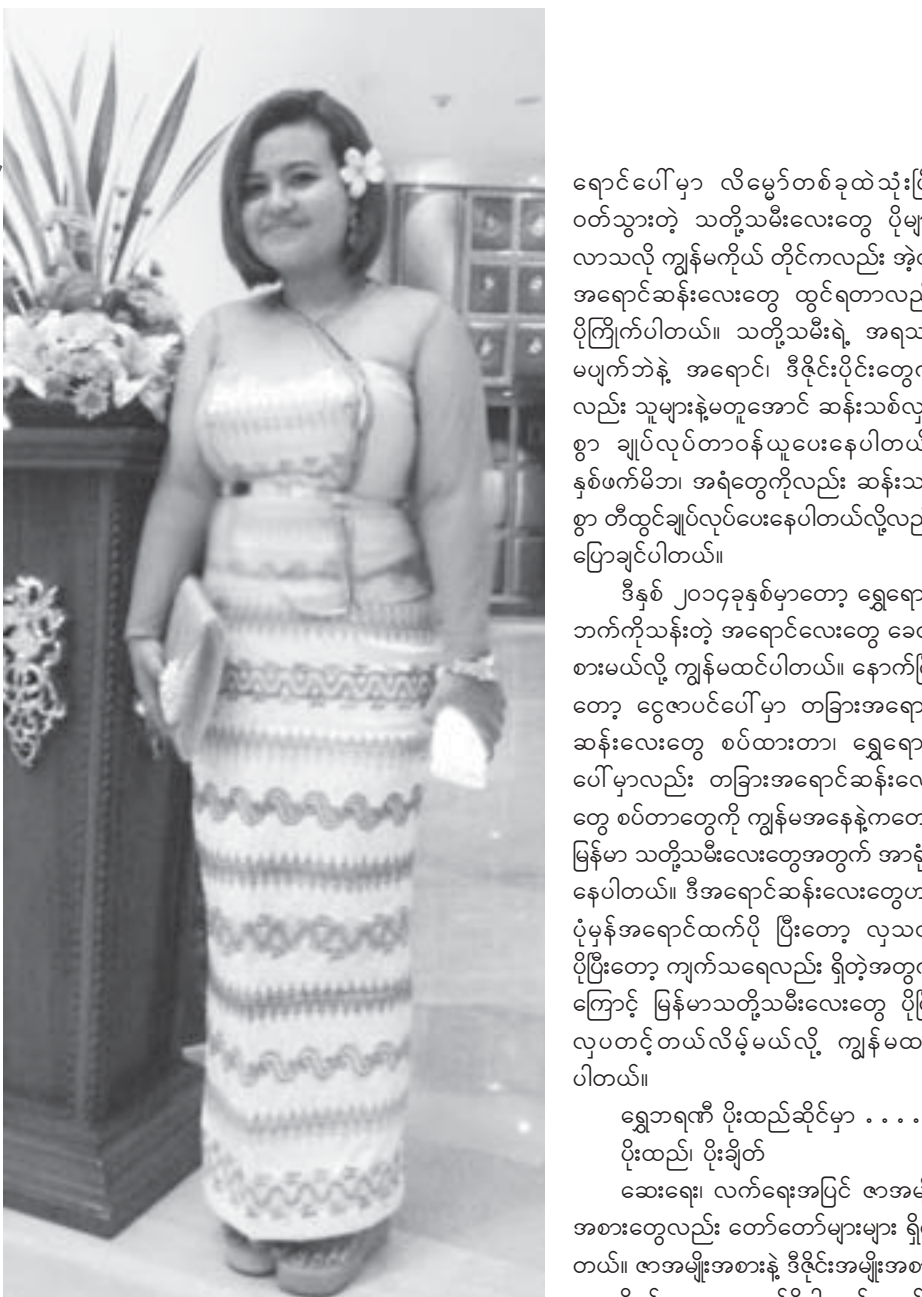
ရောင်ပေါ်မှာ လိမ္မော်တစ်ခုထဲသုံး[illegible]
ဝတ်သွားတဲ့ သတို့သမီးလေးတွေ ပိုမျ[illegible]
လာသလို ကျွန်မကိုယ် တိုင်ကလည်း အဲ့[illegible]
အရောင်ဆန်းလေးတွေ ထွင်ရတာလည်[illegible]
ပိုကြိုက်ပါတယ်။ သတို့သမီးရဲ့ အရသ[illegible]
မပျက်ဘဲနဲ့ အရောင်၊ ဒီဇိုင်းပိုင်းတွေ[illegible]
လည်း သူများနဲ့မတူအောင် ဆန်းသစ်လ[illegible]
စွာ ချုပ်လုပ်တာဝန်ယူပေးနေပါတယ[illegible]
နှစ်ဖက်မိဘ၊ အရံတွေကိုလည်း ဆန်းသ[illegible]
စွာ တီထွင်ချုပ်လုပ်ပေးနေပါတယ်လို့လည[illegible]
ပြောချင်ပါတယ်။

ဒီနှစ် ၂၀၁၄ခုနှစ်မှာတော့ ရွှေရော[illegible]
ဘက်ကိုသန်းတဲ့ အရောင်လေးတွေ ခေ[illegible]
စားမယ်လို့ ကျွန်မထင်ပါတယ်။ နောက်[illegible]
တော့ ငွေဇာပင်ပေါ်မှာ တခြားအရော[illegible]
ဆန်းလေးတွေ စပ်ထားတာ၊ ရွှေရော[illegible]
ပေါ်မှာလည်း တခြားအရောင်ဆန်းလေ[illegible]
တွေ စပ်တာတွေကို ကျွန်မအနေနဲ့ကတေ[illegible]
မြန်မာ သတို့သမီးလေးတွေအတွက် အာ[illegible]
နေပါတယ်။ ဒီအရောင်ဆန်းလေးတွေဟ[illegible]
ပုံမှန်အရောင်ထက်ပို ပြီးတော့ လှသ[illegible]
ပိုပြီးတော့ ကျက်သရေလည်း ရှိတဲ့အတွ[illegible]
ကြောင့် မြန်မာသတို့သမီးလေးတွေ ပို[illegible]
လှပတင့်တယ်လိမ့်မယ်လို့ ကျွန်မထ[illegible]
ပါတယ်။

ရွှေဘရဏီ ပိုးထည်ဆိုင်မှာ . . . . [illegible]
ပိုးထည်၊ ပိုးချိတ်

ဆေးရေး၊ လက်ရေးအပြင် ဇာအမျ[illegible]
အစားတွေလည်း တော်တော်များများ ရှ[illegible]
တယ်။ ဇာအမျိုးအစားနဲ့ ဒီဇိုင်းအမျိုးအစ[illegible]